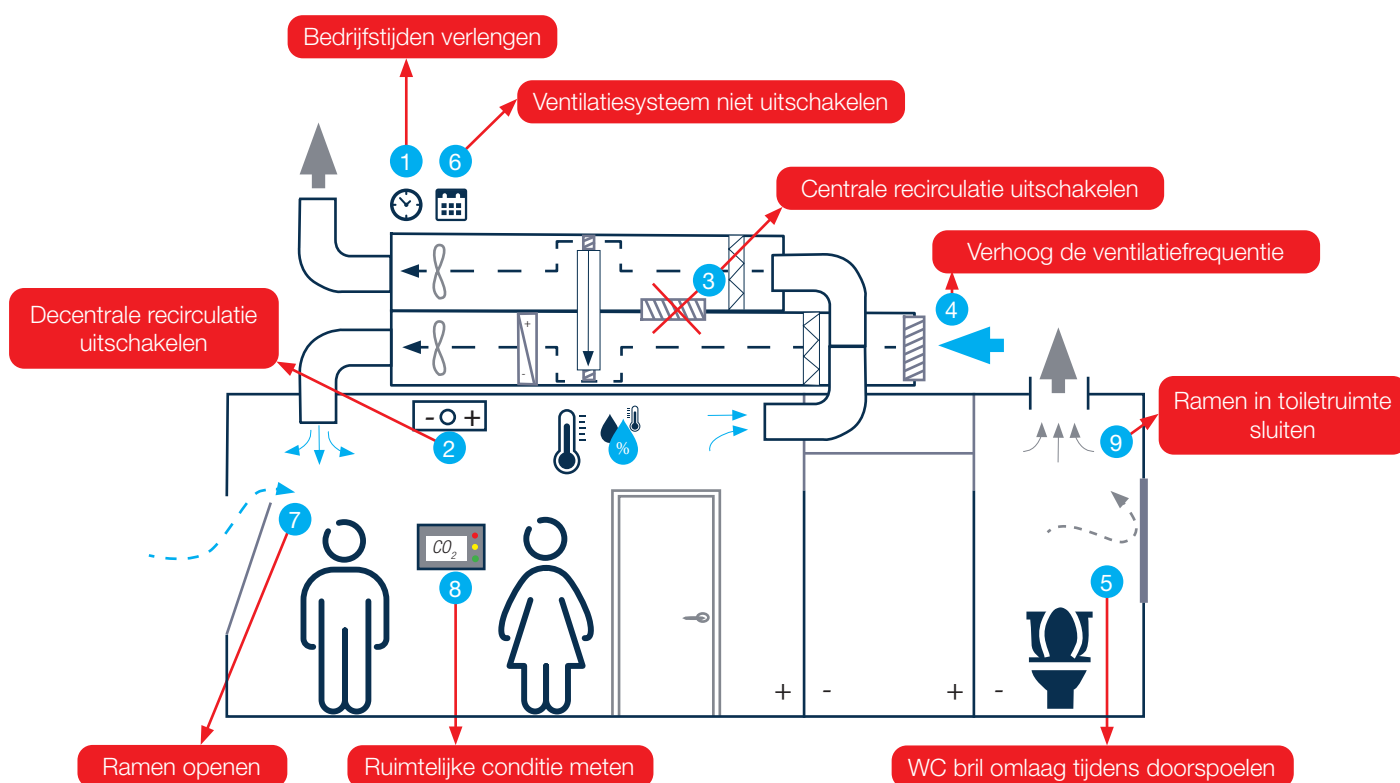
Bedrijfstijden verlengen

Ventilatiesysteem niet uitschakelen

1

6

Centrale recirculatie uitschakelen

Verhoog de ventilatiefrequentie

3

4

Decentrale recirculatie uitschakelen

+

-

- O +

2

%

Ramen in toiletruimte sluiten

9

7

$CO_2$

8

5

+

-

+

-

Ramen openen

Ruimtelijke conditie meten

WC bril omlaag tijdens doorspoelen